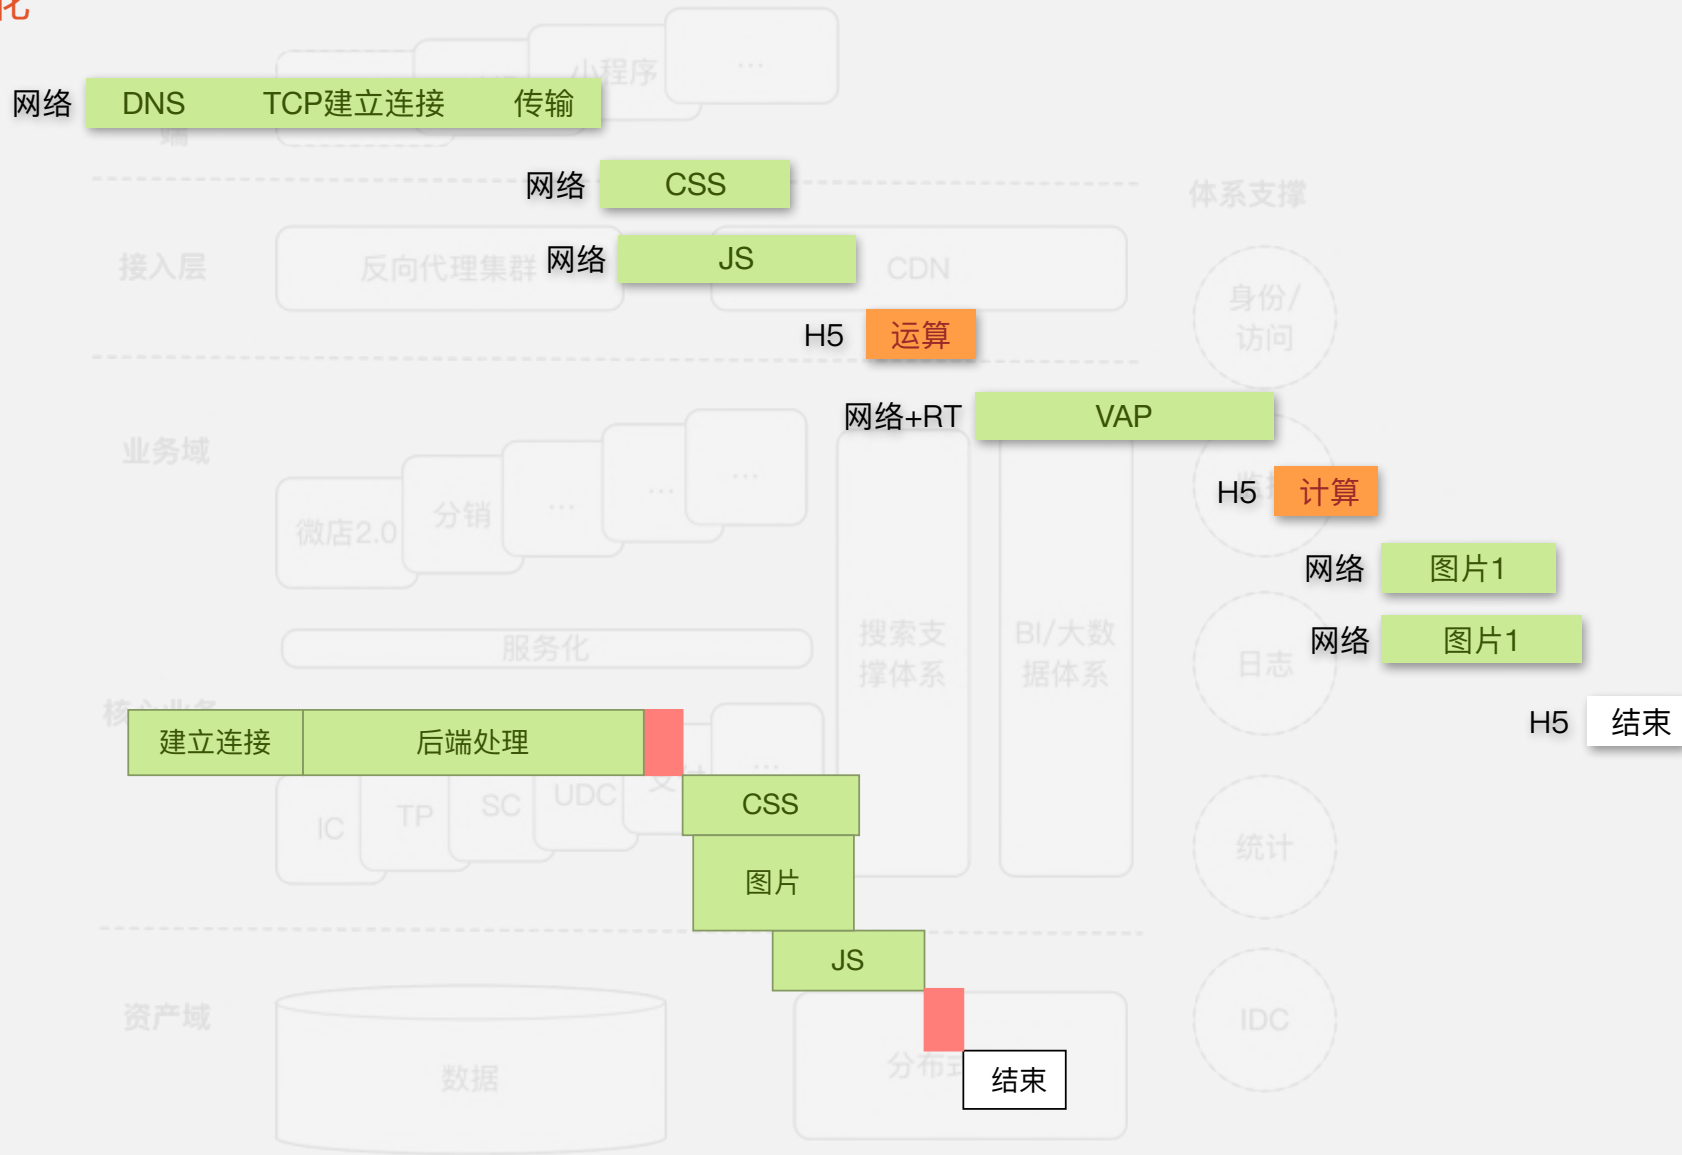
化

网络 DNS TCP建立连接 传输

小程序 …

网络 CSS

体系支撑

接入层 反向代理集群 网络 JS CDN

身份/访问

H5 运算

网络+RT VAP

业务域

H5 计算

微店2.0 分销 … … …

网络 图片1

网络 图片1

服务化

搜索支撑体系 BI/大数据体系

日志

核心业务

H5 结束

建立连接 后端处理

IC TP SC UDC

CSS

图片

统计

JS

资产域

数据

分布式

结束

IDC